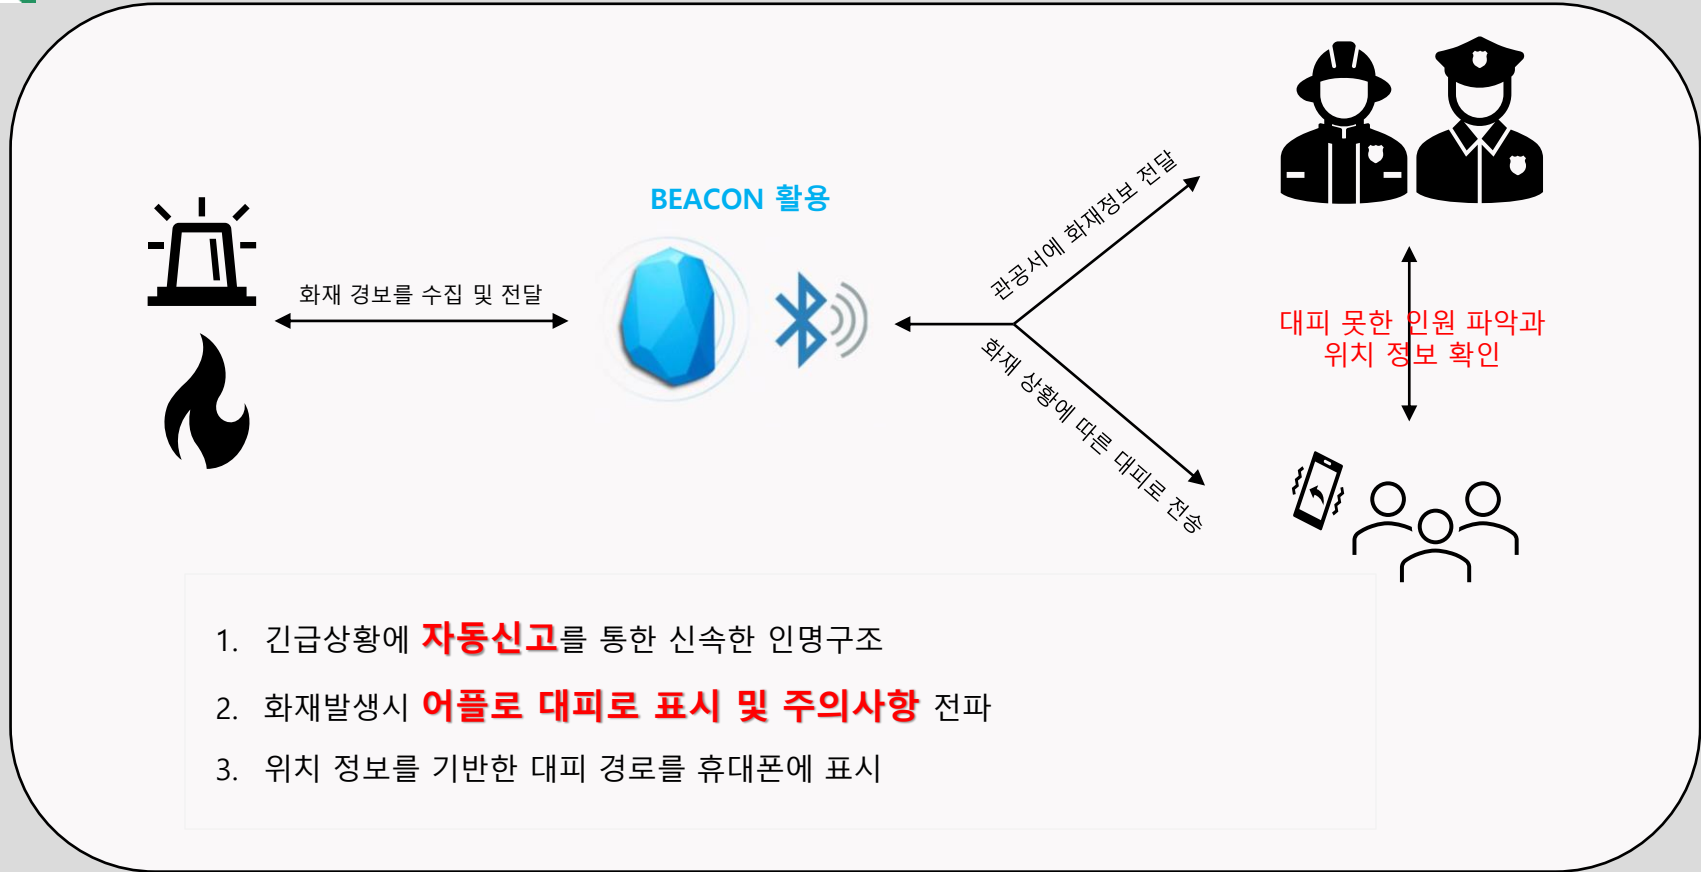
BEACON 활용

화재 경보를 수집 및 전달

관공서에 화재정보 전달

화재 상황에 따른 대피로 전송

대피 못한 인원 파악과 위치 정보 확인

1. 긴급상황에 자동신고를 통한 신속한 인명구조

2. 화재발생시 어플로 대피로 표시 및 주의사항 전파

3. 위치 정보를 기반한 대피 경로를 휴대폰에 표시